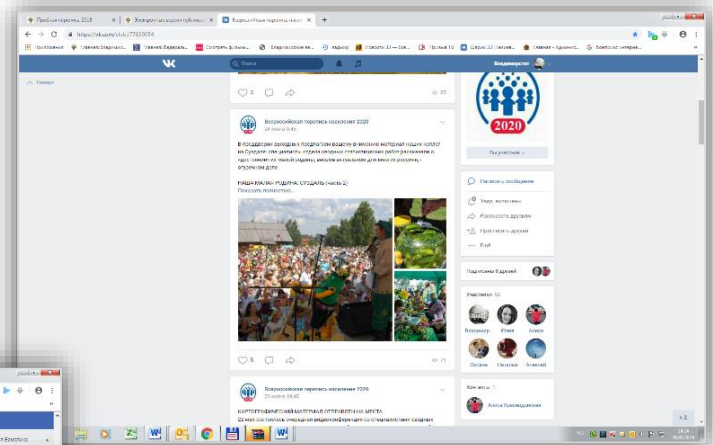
Пробная перепись 2018
Всероссийская перепись 2020
Всероссийская перепись населения 2020

https://vk.com/club177629054

Приложения
Главная
Смотреть фильмы
Всероссийская пе...
Яндекс
Новости
Пульс
Главная

Поиск

Владимирский

Новости

3

Всероссийская перепись населения 2020
24 июля в 9:45

В преддверии праздника в подарок посвящаем материал нашей коллеги из Суздаля: она делится опытом проведения статистических работ рассказывая о том, чем хороша ее малая родина, и чем она особенна для всех ее жителей — истории ее дома.

НАША МАЛАЯ РОДИНА. СУЗДАЛЬ (часть 2)
Показать полностью...

5

Всероссийская перепись населения 2020
23 июля в 10:35

КАРТОГРАФИЧЕСКИЙ МАТЕРИАЛ ОПРОБИРОВАН НА МЕСТЕ
22 июля состоялась очередная видеоконференция со специалистами сводных

2020

Вы участник

Написать сообщение

Рассказать друзьям

Пригласить друзей

Подписаны 8 друзей

Участники 52

Владимир
Юлия
Алиса

Контакты 1

Алиса Красноармейская

RU